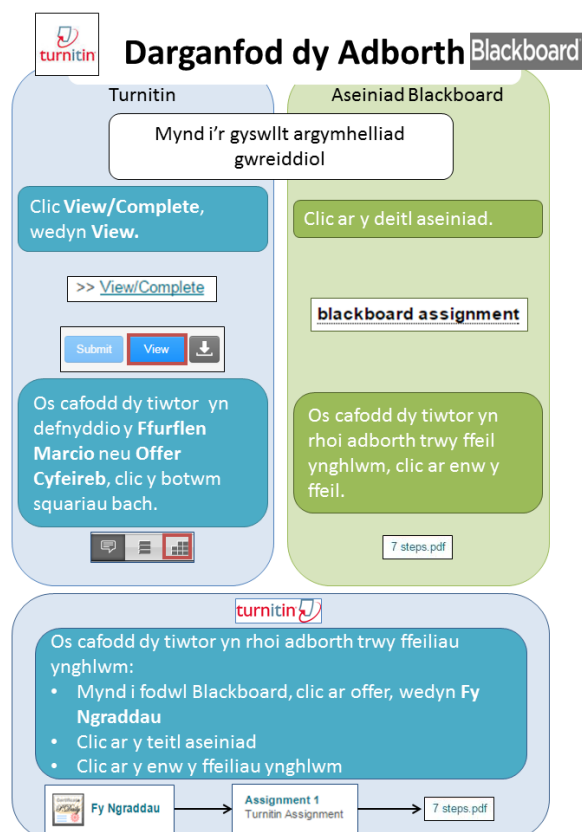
turnitin

Darganfod dy Adborth

Blackboard

Turnitin

Aseiniad Blackboard

Mynd i'r gyswllt argymhelliad gwreiddiol

Clic **View/Complete**, wedyn **View.**

>> View/Complete

Submit

View

Os cafodd dy tiwtor yn defnyddio y **Ffurflen Marcio** neu **Offer Cyfeireb**, clic y botwm squariau bach.

Clic ar y deitl aseiniad.

blackboard assignment

Os cafodd dy tiwtor yn rhoi adborth trwy ffeil ynghlwm, clic ar enw y ffeil.

7 steps.pdf

turnitin

Os cafodd dy tiwtor yn rhoi adborth trwy ffeiliau ynghlwm:

- Mynd i fodwl Blackboard, clic ar offer, wedyn **Fy Ngraddau**
- Clic ar y teitl aseiniad
- Clic ar y enw y ffeiliau ynghlwm

Fy Ngraddau

Assignment 1
Turnitin Assignment

7 steps.pdf